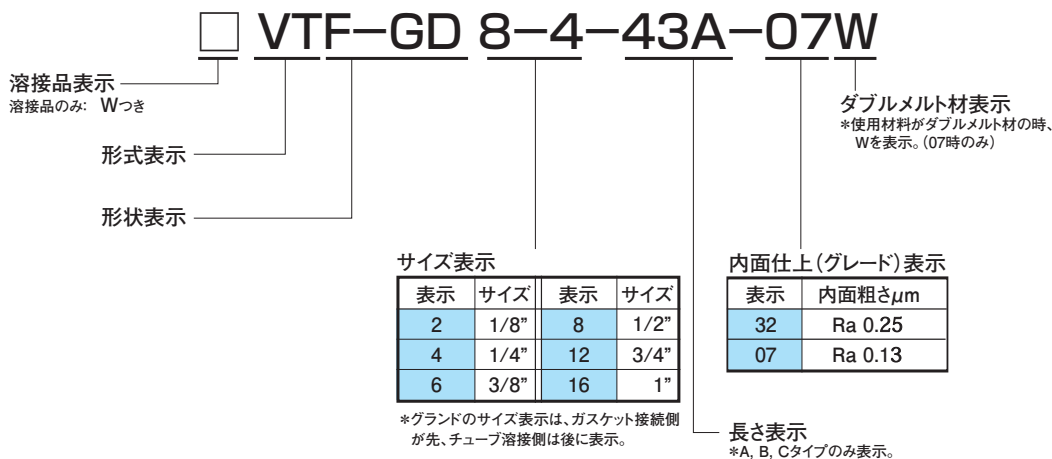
□ VTF−GD 8−4−43A−07W

溶接品表示
溶接品のみ: Wつき

形式表示

形状表示

ダブルメルト材表示
*使用材料がダブルメルト材の時、Wを表示。(07時のみ)

サイズ表示

| 表示 | サイズ | 表示 | サイズ |
|---|---|---|---|
| 2 | 1/8" | 8 | 1/2" |
| 4 | 1/4" | 12 | 3/4" |
| 6 | 3/8" | 16 | 1" |

*グランドのサイズ表示は、ガスケット接続側が先、チューブ溶接側は後に表示。

内面仕上(グレード)表示

| 表示 | 内面粗さμm |
|---|---|
| 32 | Ra 0.25 |
| 07 | Ra 0.13 |

長さ表示
*A, B, Cタイプのみ表示。